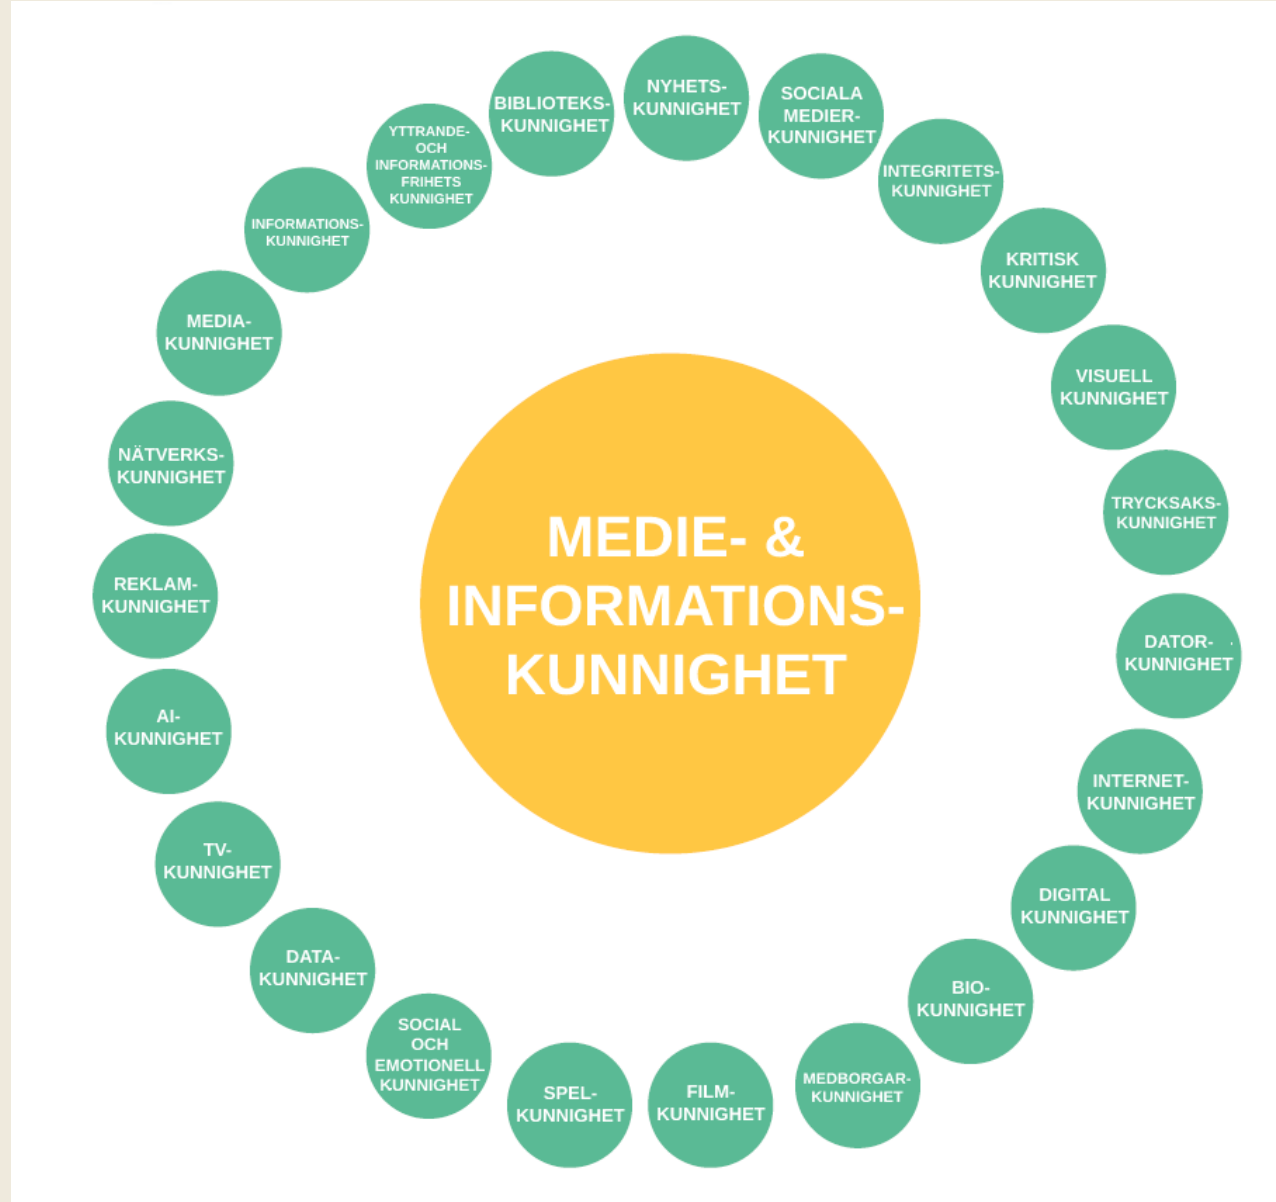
MEDIE- & INFORMATIONS-KUNNIGHET

NYHETS-KUNNIGHET

SOCIALA MEDIER-KUNNIGHET

INTEGRITETS-KUNNIGHET

KRITISK KUNNIGHET

VISUELL KUNNIGHET

TRYCKSAKS-KUNNIGHET

DATOR-KUNNIGHET

INTERNET-KUNNIGHET

DIGITAL KUNNIGHET

BIO-KUNNIGHET

MEDBORGAR-KUNNIGHET

FILM-KUNNIGHET

SPEL-KUNNIGHET

SOCIAL OCH EMOTIONELL KUNNIGHET

DATA-KUNNIGHET

TV-KUNNIGHET

AI-KUNNIGHET

REKLAM-KUNNIGHET

NÄTVERKS-KUNNIGHET

MEDIA-KUNNIGHET

INFORMATIONS-KUNNIGHET

YTTRANDE- OCH INFORMATIONS-FRIHETS KUNNIGHET

BIBLIOTEKS-KUNNIGHET